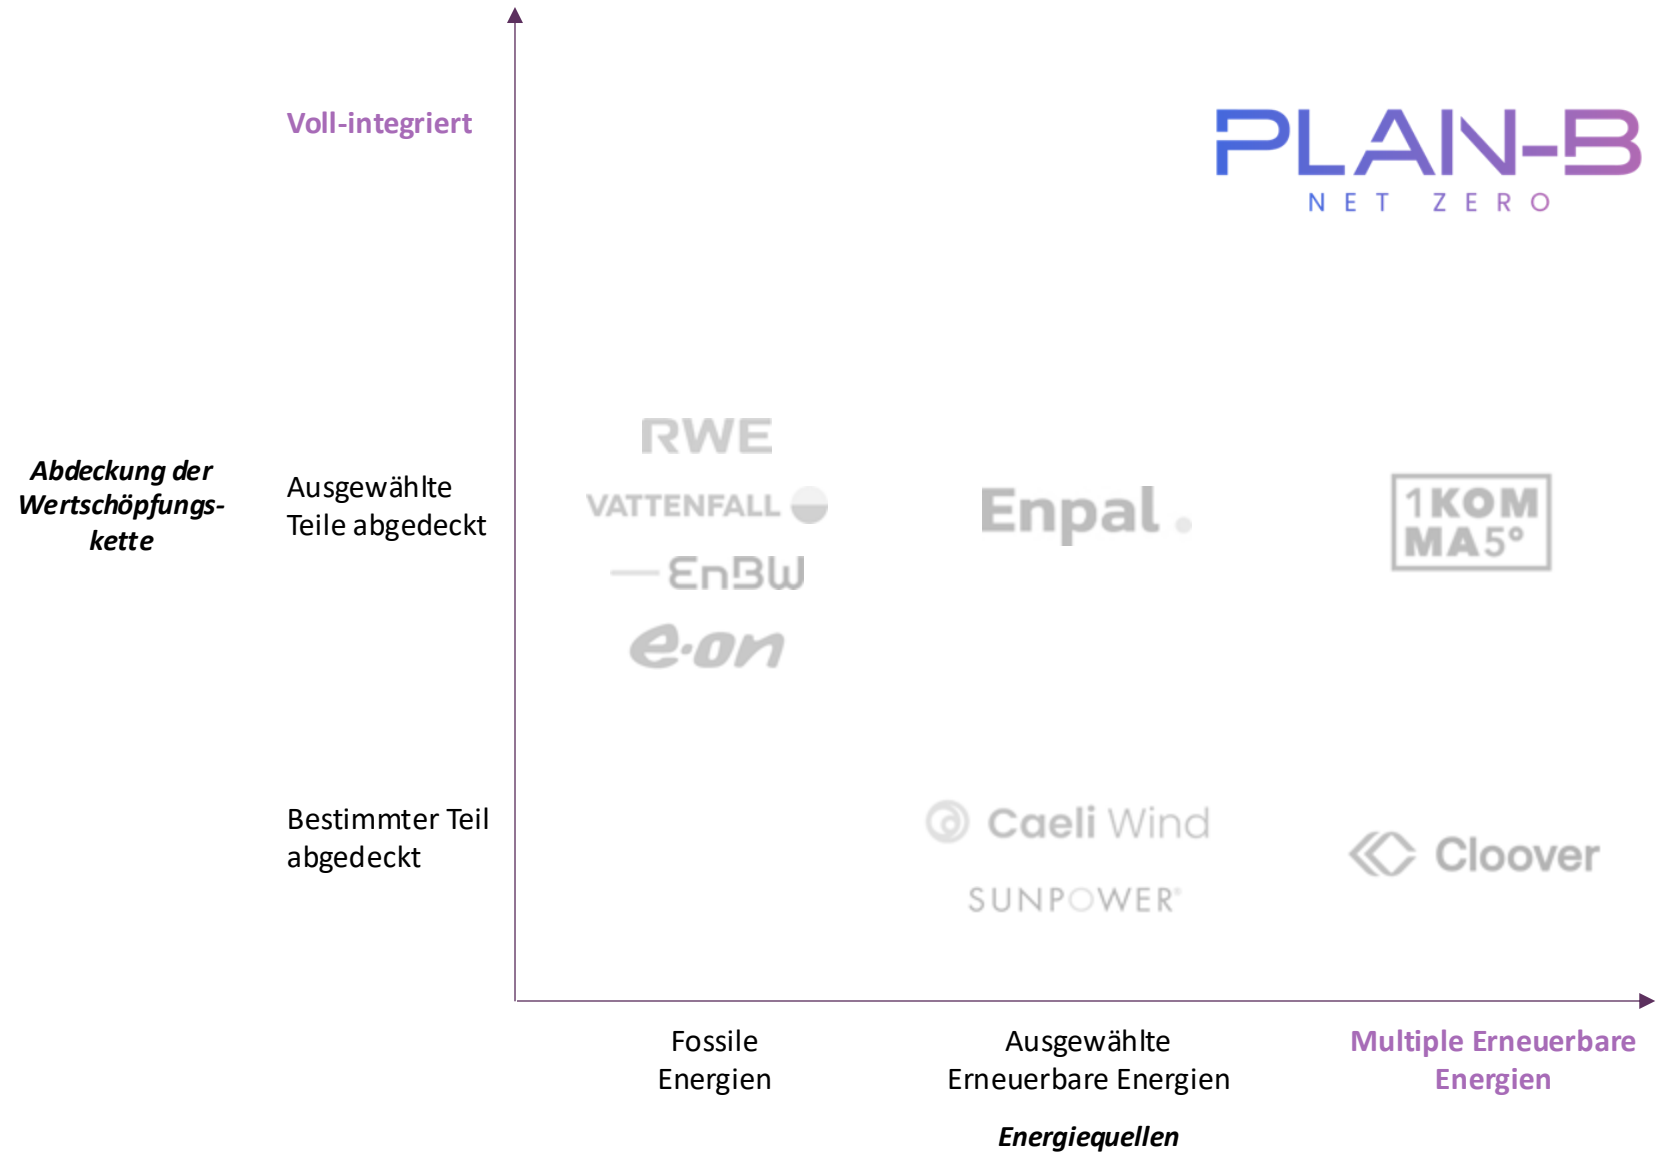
Voll-integriert

PLAN-B
NET ZERO

Abdeckung der Wertschöpfungskette

Ausgewählte Teile abgedeckt

RWE
VATTENFALL
EnBW
e·on

Enpal.

1KOMMA5°

Bestimmter Teil abgedeckt

Caeli Wind
SUNPOWER

Cloover

Fossile Energien

Ausgewählte Erneuerbare Energien

Multiple Erneuerbare Energien

Energiequellen